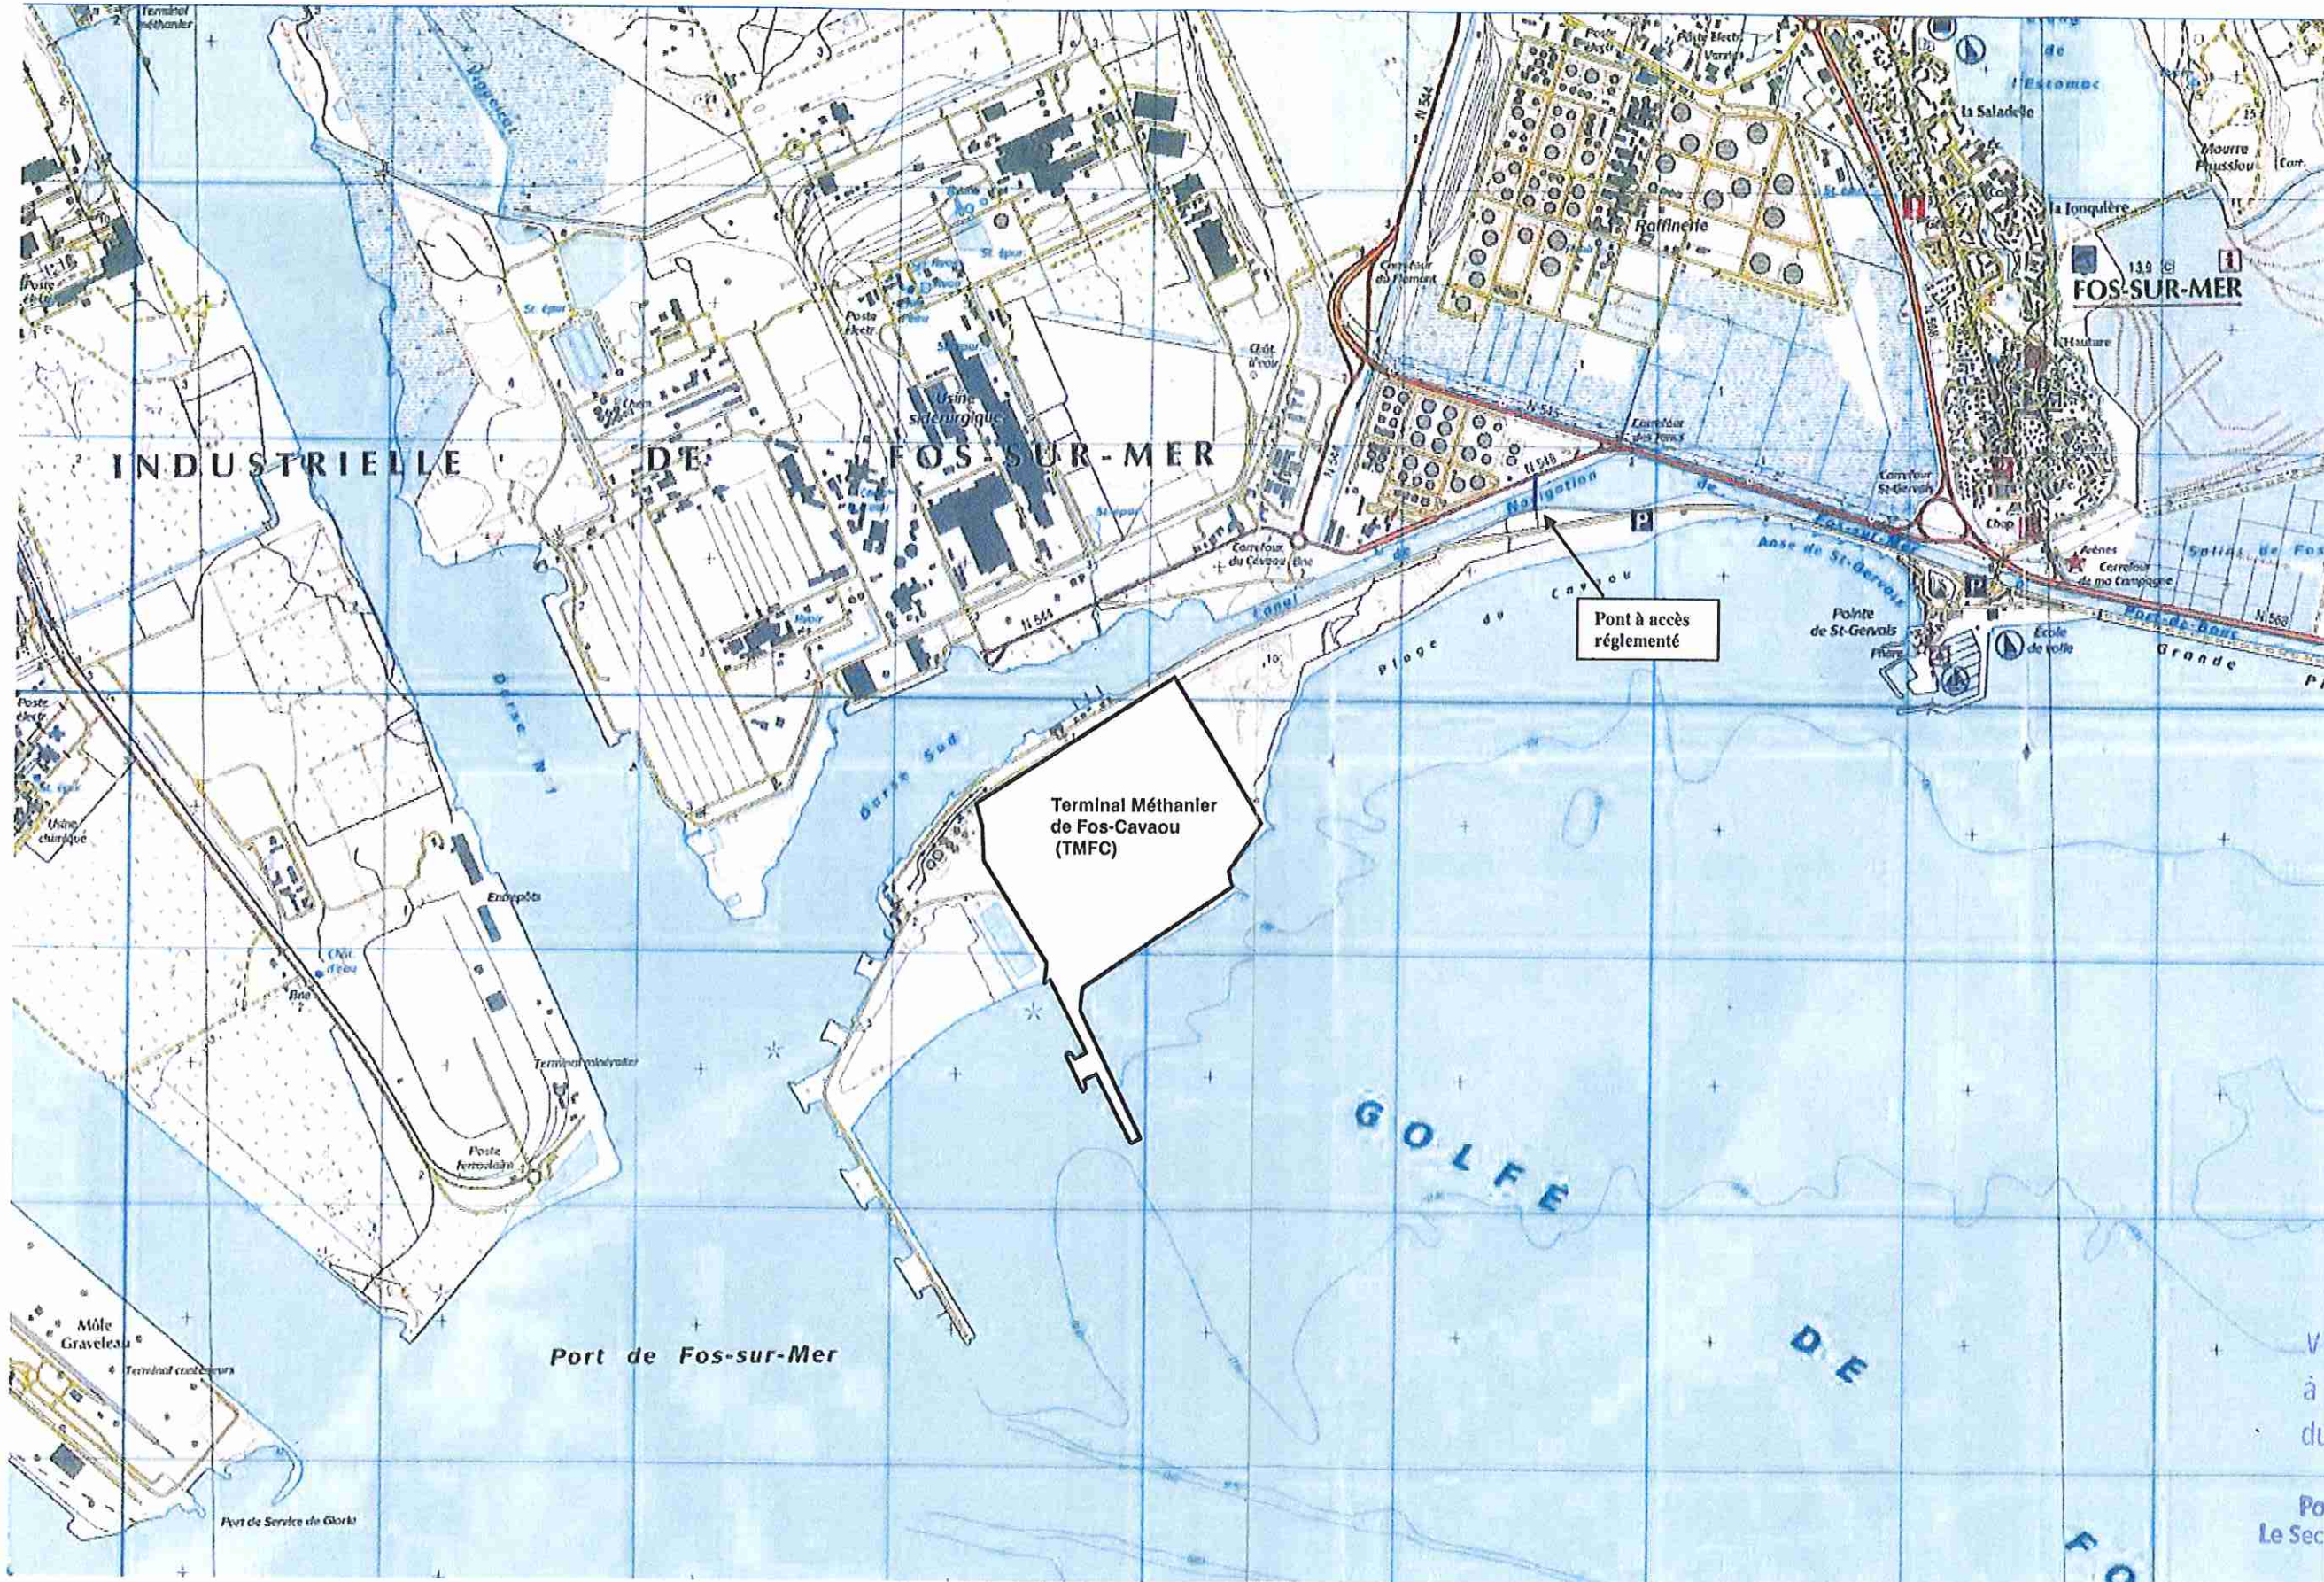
Terminal méthanier

INDUSTRIELLE DE FOS-SUR-MER

Usine sidérurgique

Raffinerie

FOS-SUR-MER

La Saladelle

La Jonquière

Hauture

Carrefour du Fenouil

Carrefour des Ponts

Carrefour St-Gervais

Carrefour du Cavaou

Canal de Navigation

Anse de St-Gervais

Pointe de St-Gervais

Phare

École de voile

Carrefour de ma Campagne

Plage du Cavaou

Pont à accès réglementé

Darse Sud

Darse N°1

Terminal Méthanier de Fos-Cavaou (TMFC)

Usine chimique

Entrepôts

Terminal minéralier

Poste ferroviaire

Môle Graveleau

Terminal conteneurs

Port de Service de Gloria

Port de Fos-sur-Mer

GOLFE DE FO

Grande

N 568

N 545

N 544

N 548